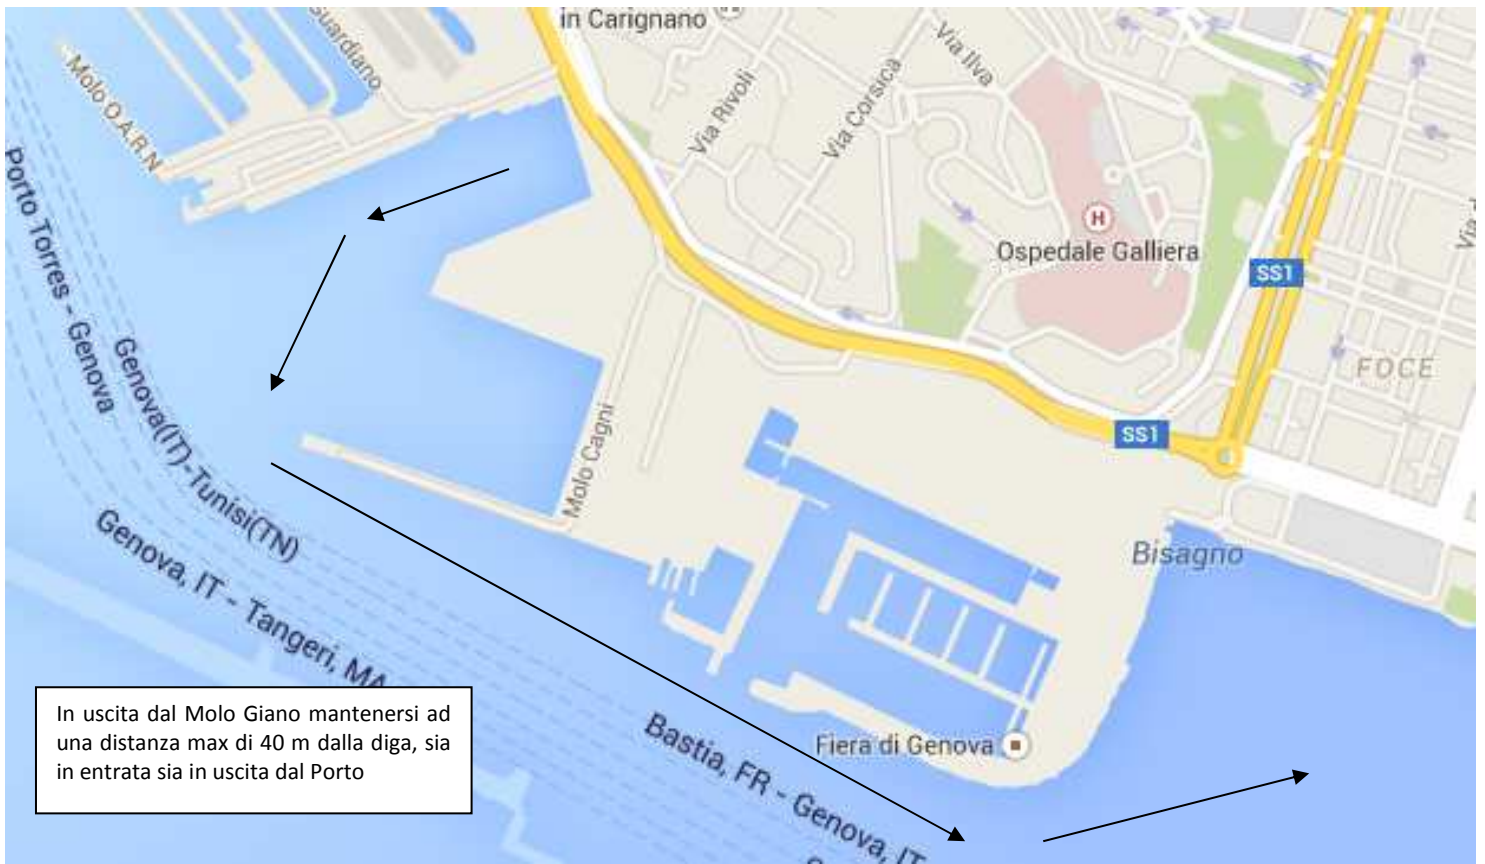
in Carignano

Guardiano

Molo O.A.R.N.

Via Rivoli

Via Corsica

Via Ilva

Ospedale Galliera

SS1

FOCE

SS1

Via

Porto Torres - Genova

Genova(IT)-Tunisi(TN)

Genova, IT - Tangeri, MA

Molo Cagni

Bisagno

Fiera di Genova

Bastia, FR - Genova, IT

In uscita dal Molo Giano mantenersi ad una distanza max di 40 m dalla diga, sia in entrata sia in uscita dal Porto